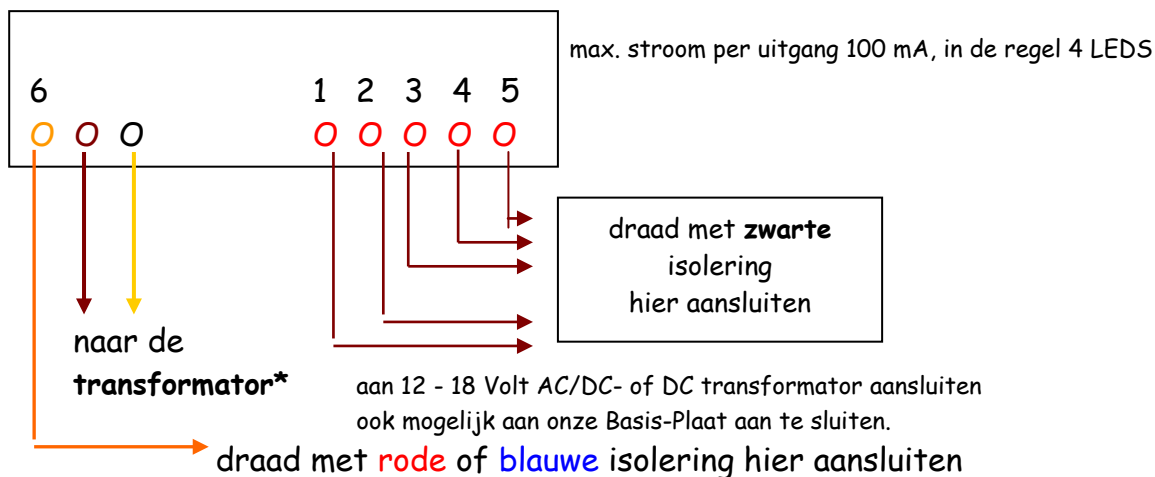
max. stroom per uitgang 100 mA, in de regel 4 LEDS

6

O O O

1 2 3 4 5

O O O O O

draad met **zwarte** isolering hier aansluiten

naar de **transformator***

aan 12 - 18 Volt AC/DC- of DC transformator aansluiten ook mogelijk aan onze Basis-Plaat aan te sluiten.

draad met rode of blauwe isolering hier aansluiten